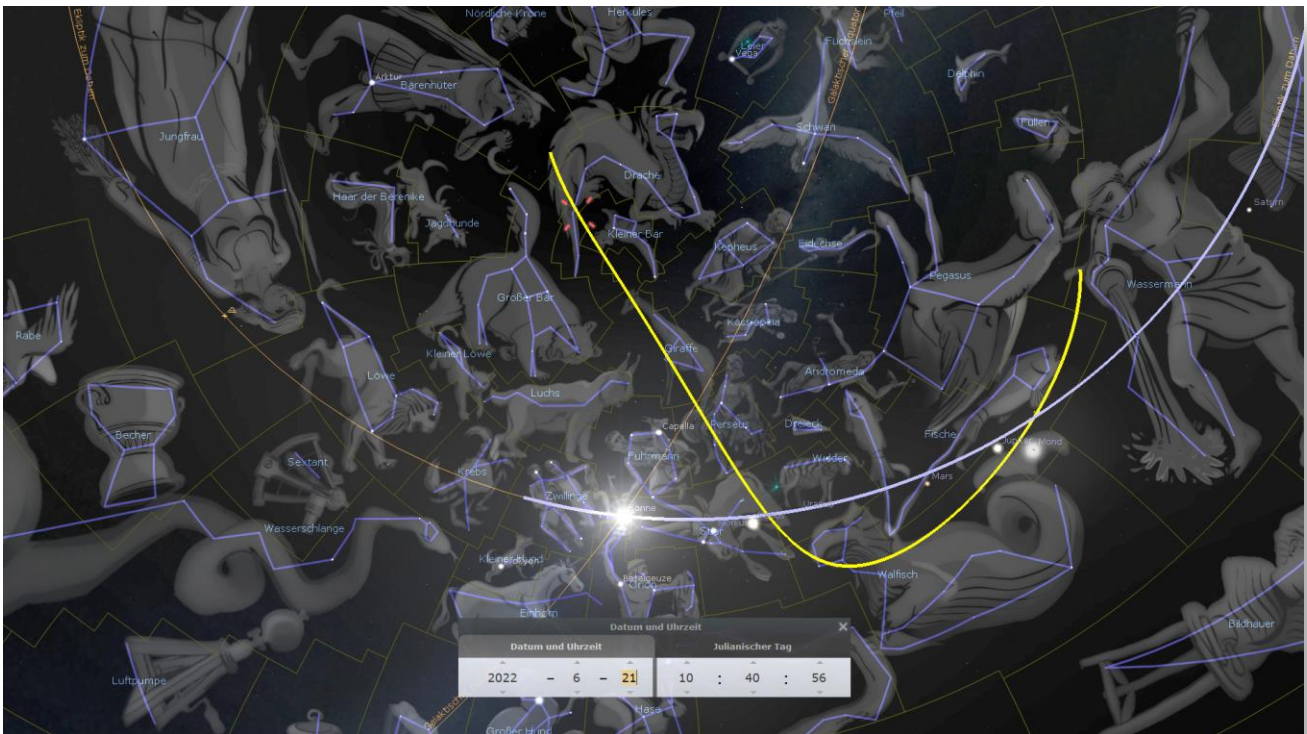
Nördliche Krone
Herkules
Leier
Vega
Füchslein
Pfeil
Delfin
Ekliptik zum Datum
Galaktischer Äquator
Ekliptik zum Datum
Arktur
Bärenhüter
Jungfrau
Schwan
Füllen
Haar der Berenike
Jagdhunde
Drache
Kleiner Bär
Kepheus
Eidechse
Saturn
Pegasus
Wassermann
Rabe
Großer Bär
Kassiopeia
Kleiner Löwe
Giraffe
Löwe
Andromeda
Luchs
Capella
Perseus
Dreieck
Fische
Jupiter
Mond
Becher
Sextant
Fuhrmann
Widder
Mars
Krebs
Zwillinge
Sonne
Wasserschlange
Stier
Kleiner Hund
Prokyon
Walfisch
Beteigeuze
Orion
Einhorn
Bildhauer
Luftpumpe
Hase
Großer Hund
Galaktisch
Datum und Uhrzeit
Datum und Uhrzeit
Julianischer Tag
2022 – 6 – 21
10 : 40 : 56